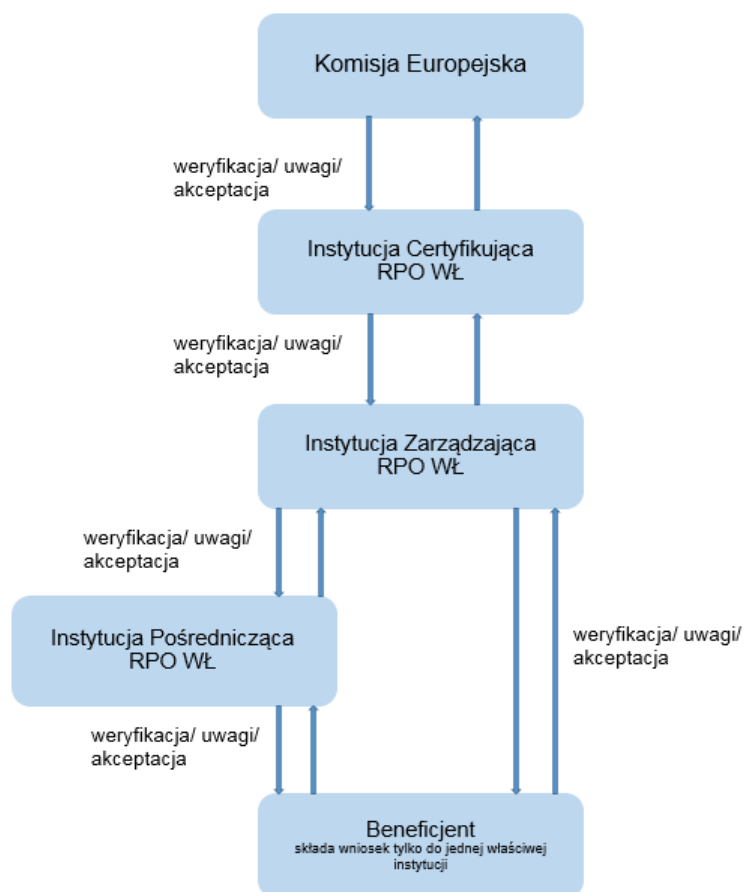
Komisja Europejska

weryfikacja/ uwagi/ akceptacja

Instytucja Certyfikująca RPO WŁ

weryfikacja/ uwagi/ akceptacja

Instytucja Zarządzająca RPO WŁ

weryfikacja/ uwagi/ akceptacja

Instytucja Pośrednicząca RPO WŁ

weryfikacja/ uwagi/ akceptacja

weryfikacja/ uwagi/ akceptacja

Beneficjent
składa wniosek tylko do jednej właściwej instytucji